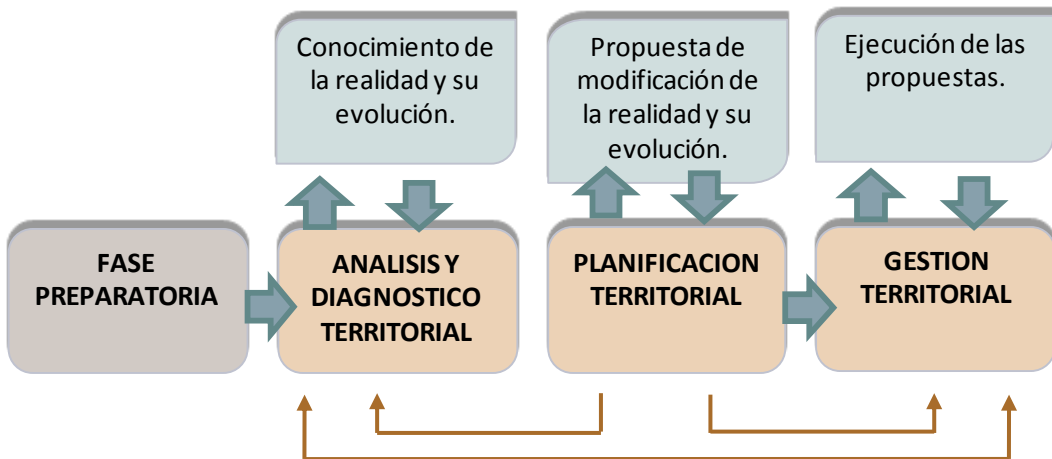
Conocimiento de la realidad y su evolución.

Propuesta de modificación de la realidad y su evolución.

Ejecución de las propuestas.

FASE PREPARATORIA

ANALISIS Y DIAGNOSTICO TERRITORIAL

PLANIFICACION TERRITORIAL

GESTION TERRITORIAL